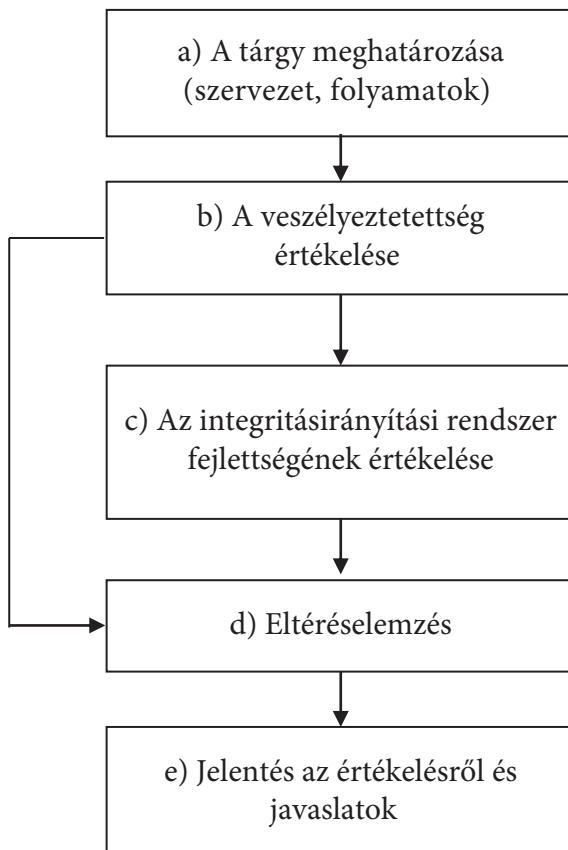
a) A tárgy meghatározása (szervezet, folyamatok)

b) A veszélyeztetettség értékelése

c) Az integritásirányítási rendszer fejlettségének értékelése

d) Eltéréselemzés

e) Jelentés az értékelésről és javaslatok